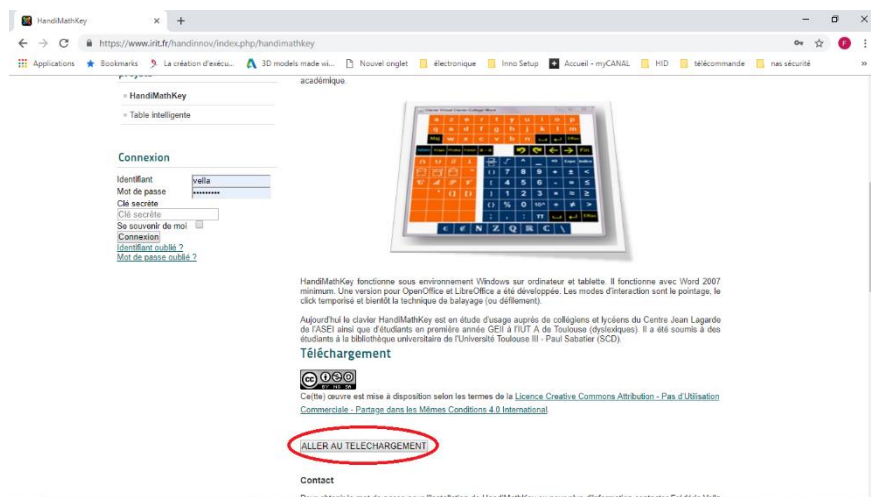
HandiMathKey ×  +

https://www.irit.fr/handinnov/index.php/handimathkey

Applications  Bookmarks  La création d'exécu...  3D models made wi...  Nouvel onglet  électronique  Inno Setup  Accueil - myCANAL  HID  télécommande  nas sécurité  »

académique.

HandiMathKey

Table intelligente

Connexion

Identifiant vella

Mot de passe •••••••••

Clé secrète

Clé secrète

Se souvenir de moi

Connexion

Identifiant oublié ?

Mot de passe oublié ?

HandiMathKey fonctionne sous environnement Windows sur ordinateur et tablette. Il fonctionne avec Word 2007 minimum. Une version pour OpenOffice et LibreOffice a été développée. Les modes d'interaction sont le pointage, le click temporisé et bientôt la technique de balayage (ou défilement).

Aujourd'hui le clavier HandiMathKey est en étude d'usage auprès de collégiens et lycéens du Centre Jean Lagarde de l'ASEI ainsi que d'étudiants en première année GEII à l'IUT A de Toulouse (dyslexiques). Il a été soumis à des étudiants à la bibliothèque universitaire de l'Université Toulouse III - Paul Sabatier (SCD).

Téléchargement

Ce(tte) œuvre est mise à disposition selon les termes de la Licence Creative Commons Attribution - Pas d'Utilisation Commerciale - Partage dans les Mêmes Conditions 4.0 International.

ALLER AU TELECHARGEMENT

Contact

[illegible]